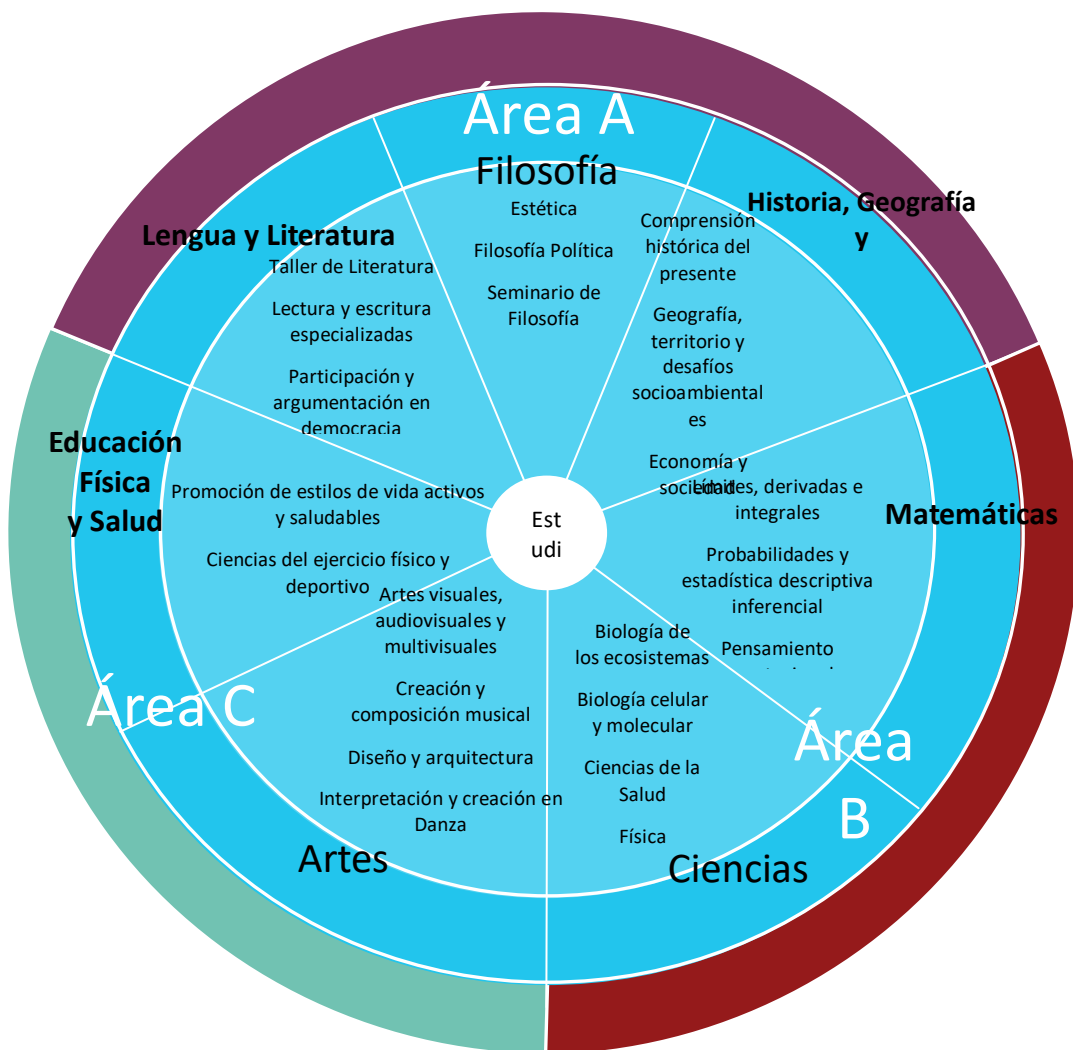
Área A

Filosofía

Estética

Filosofía Política

Seminario de Filosofía

Historia, Geografía y

Comprensión histórica del presente

Geografía, territorio y desafíos socioambientales

Economía y sociedad

Lengua y Literatura

Taller de Literatura

Lectura y escritura especializadas

Participación y argumentación en democracia

Educación Física y Salud

Promoción de estilos de vida activos y saludables

Ciencias del ejercicio físico y deportivo

Est udi

Matemáticas

Límites, derivadas e integrales

Probabilidades y estadística descriptiva inferencial

Pensamiento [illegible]

Área C

Artes visuales, audiovisuales y multivisuales

Creación y composición musical

Diseño y arquitectura

Interpretación y creación en Danza

Artes

Área B

Biología de los ecosistemas

Biología celular y molecular

Ciencias de la Salud

Física

Ciencias